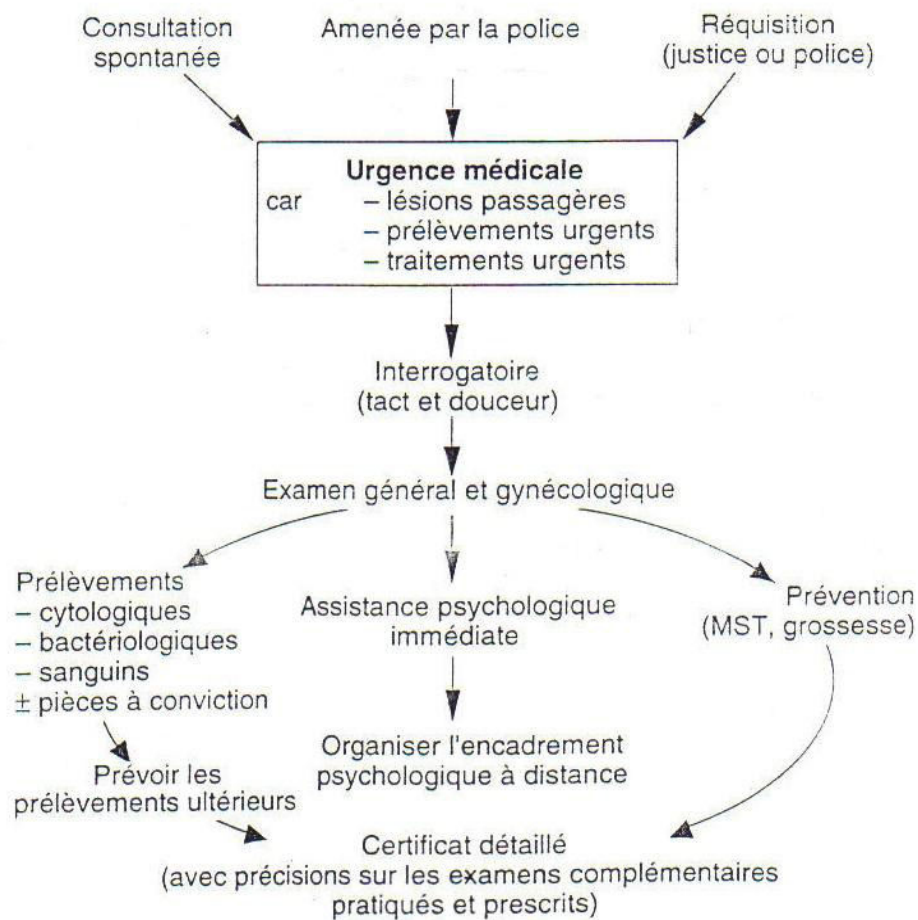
Consultation spontanée

Amenée par la police

Réquisition (justice ou police)

**Urgence médicale**
car – lésions passagères
– prélèvements urgents
– traitements urgents

Interrogatoire (tact et douceur)

Examen général et gynécologique

Prélèvements
– cytologiques
– bactériologiques
– sanguins
$\pm$ pièces à conviction

Assistance psychologique immédiate

Prévention (MST, grossesse)

Prévoir les prélèvements ultérieurs

Organiser l'encadrement psychologique à distance

Certificat détaillé (avec précisions sur les examens complémentaires pratiqués et prescrits)